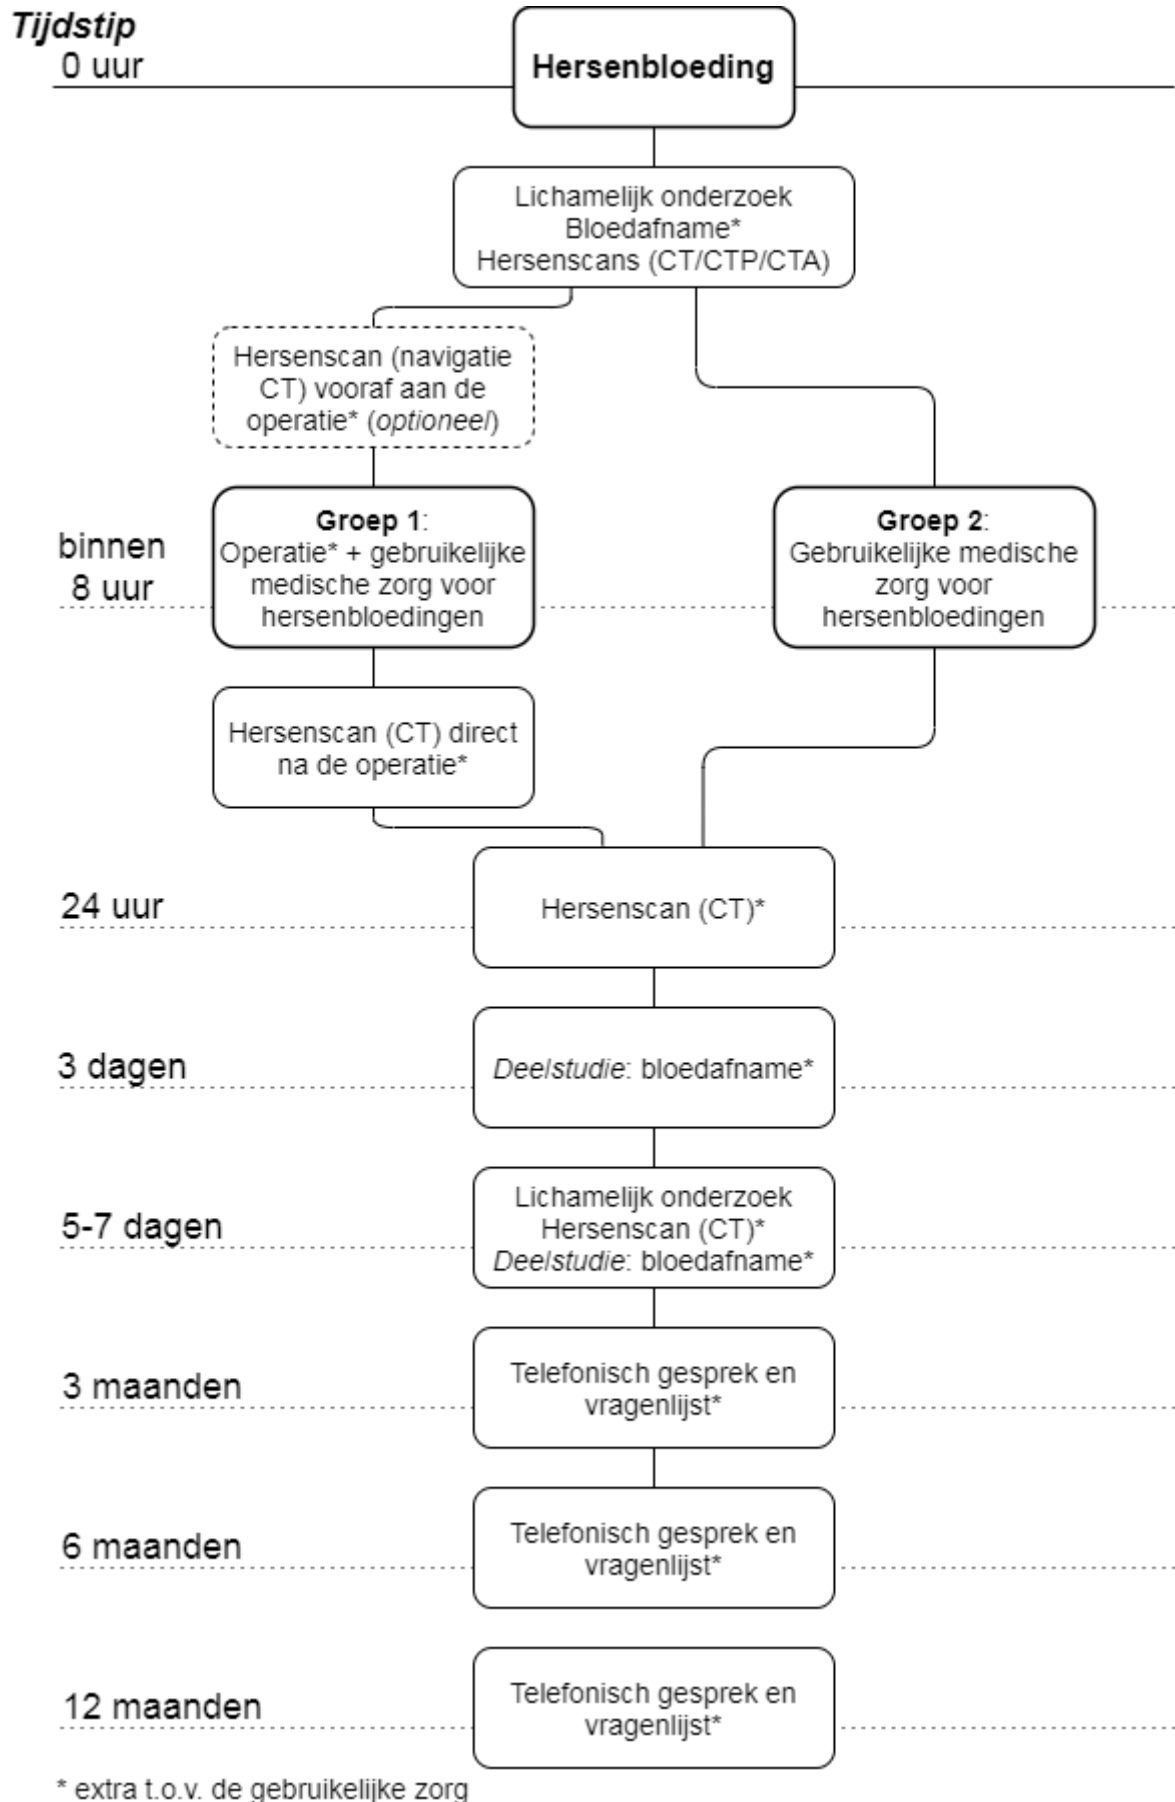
Tijdstip

0 uur

Hersenbloeding

Lichamelijk onderzoek
Bloedafname*
Hersenscans (CT/CTP/CTA)

Hersenscan (navigatie CT) vooraf aan de operatie* (optioneel)

binnen 8 uur

Groep 1:
Operatie* + gebruikelijke medische zorg voor hersenbloedingen

Groep 2:
Gebruikelijke medische zorg voor hersenbloedingen

Hersenscan (CT) direct na de operatie*

24 uur

Hersenscan (CT)*

3 dagen

Deelstudie: bloedafname*

5-7 dagen

Lichamelijk onderzoek
Hersenscan (CT)*
Deelstudie: bloedafname*

3 maanden

Telefonisch gesprek en vragenlijst*

6 maanden

Telefonisch gesprek en vragenlijst*

12 maanden

Telefonisch gesprek en vragenlijst*

* extra t.o.v. de gebruikelijke zorg